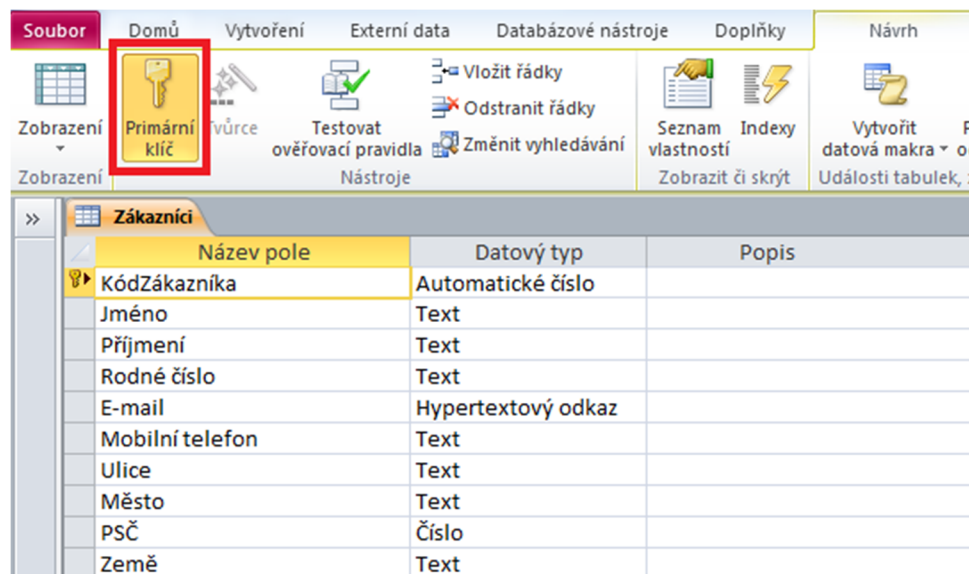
Soubor Domů Vytvoření Externí data Databázové nástroje Doplňky Návrh

Zobrazení Primární klíč Tvůrce Testovat ověřovací pravidla Vložit řádky Odstranit řádky Změnit vyhledávání Seznam vlastností Indexy Vytvořit datová makra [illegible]

Zobrazení Nástroje Zobrazit či skrýt Události tabulek, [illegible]

»

Zákazníci

| Název pole | Datový typ | Popis |
|---|---|---|
| KódZákazníka | Automatické číslo | |
| Jméno | Text | |
| Příjmení | Text | |
| Rodné číslo | Text | |
| E-mail | Hypertextový odkaz | |
| Mobilní telefon | Text | |
| Ulice | Text | |
| Město | Text | |
| PSČ | Číslo | |
| Země | Text | |